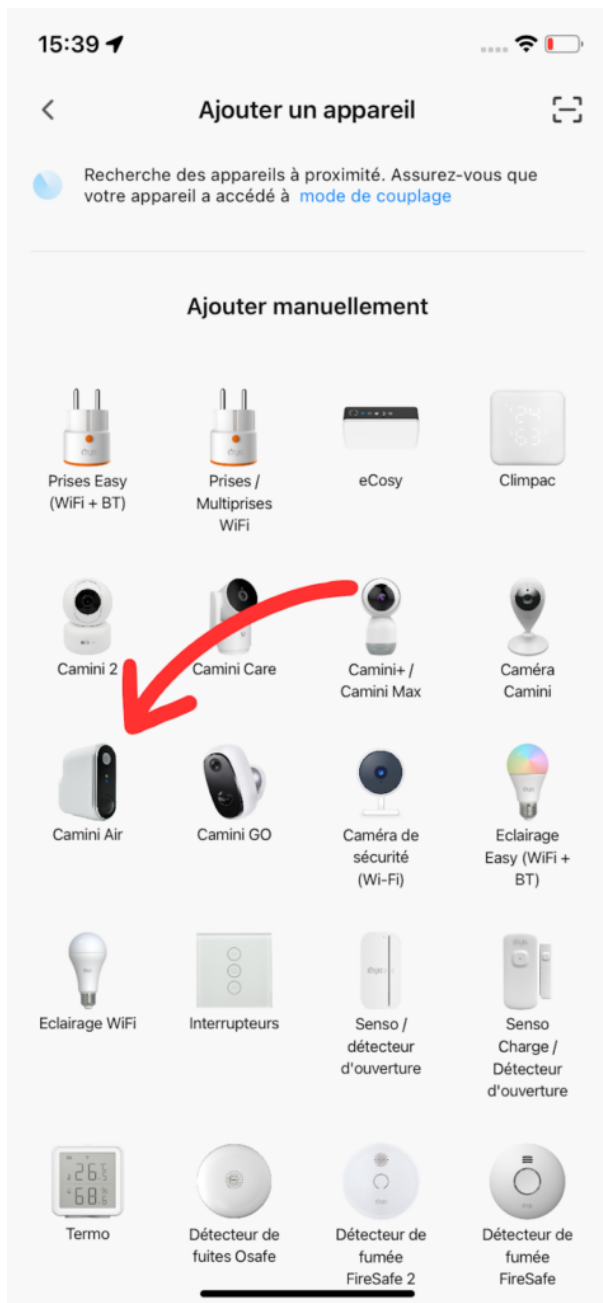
15:39

Ajouter un appareil

Recherche des appareils à proximité. Assurez-vous que votre appareil a accédé à mode de couplage

Ajouter manuellement

Prises Easy (WiFi + BT)

Prises / Multiprises WiFi

eCosy

Climpac

Camini 2

Camini Care

Camini+ / Camini Max

Caméra Camini

Camini Air

Camini GO

Caméra de sécurité (Wi-Fi)

Eclairage Easy (WiFi + BT)

Eclairage WiFi

Interrupteurs

Senso / détecteur d'ouverture

Senso Charge / Détecteur d'ouverture

Termo

Détecteur de fuites Osafe

Détecteur de fumée FireSafe 2

Détecteur de fumée FireSafe